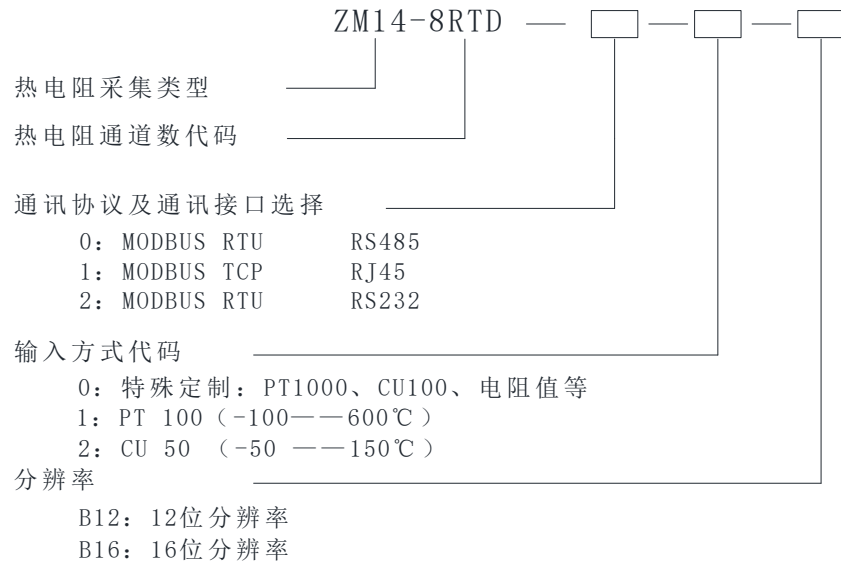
ZM14-8RTD — □ — □ — □

热电阻采集类型

热电阻通道数代码

通讯协议及通讯接口选择

0：MODBUS RTU RS485
1：MODBUS TCP RJ45
2：MODBUS RTU RS232

输入方式代码

0：特殊定制：PT1000、CU100、电阻值等
1：PT 100（-100——600℃）
2：CU 50 （-50 ——150℃）

分辨率

B12：12位分辨率
B16：16位分辨率